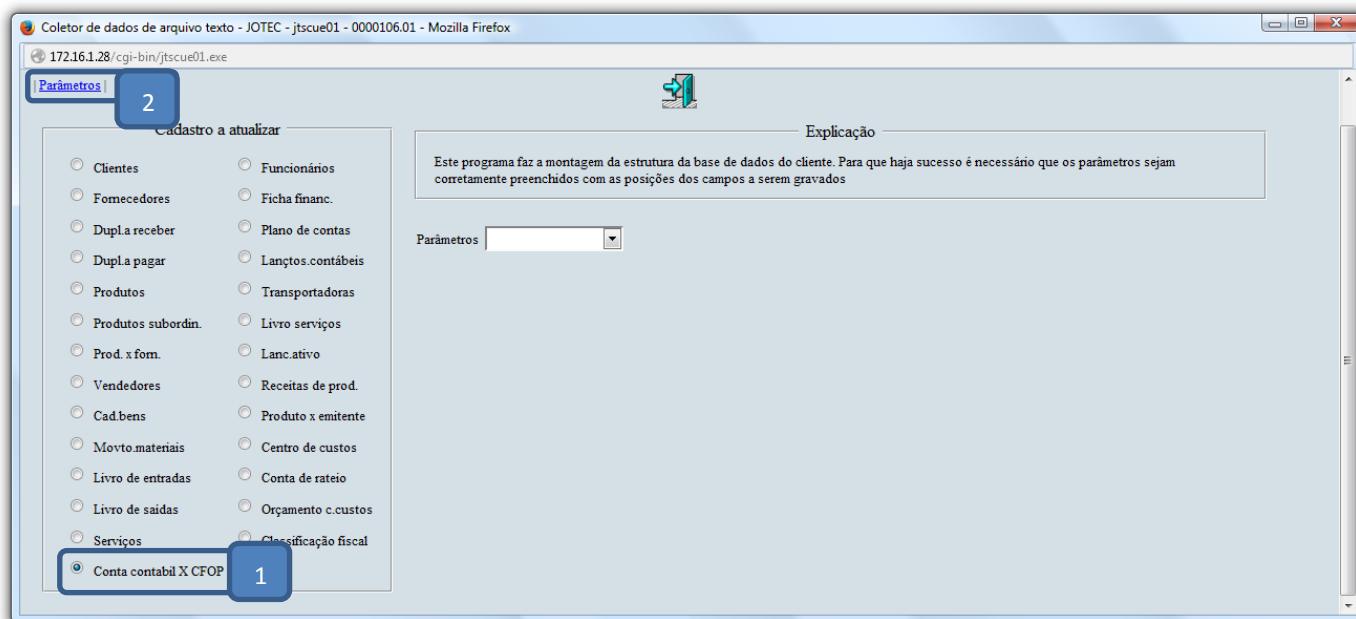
Coletor de dados de arquivo texto - JOTEC - jtscue01 - 0000106.01 - Mozilla Firefox

172.16.1.28/cgi-bin/jtscue01.exe

| Parâmetros |

2

Cadastro a atualizar

Clientes
Funcionários
Fornecedores
Ficha financ.
Dupl.a receber
Plano de contas
Dupl.a pagar
Lanctos.contábeis
Produtos
Transportadoras
Produtos subordin.
Livro serviços
Prod. x forn.
Lanc.ativo
Vendedores
Receitas de prod.
Cad.bens
Produto x emitente
Movto.materiais
Centro de custos
Livro de entradas
Conta de rateio
Livro de saidas
Orçamento c.custos
Serviços
Classificação fiscal
Conta contabil X CFOP

1

Explicação

Este programa faz a montagem da estrutura da base de dados do cliente. Para que haja sucesso é necessário que os parâmetros sejam corretamente preenchidos com as posições dos campos a serem gravados

Parâmetros